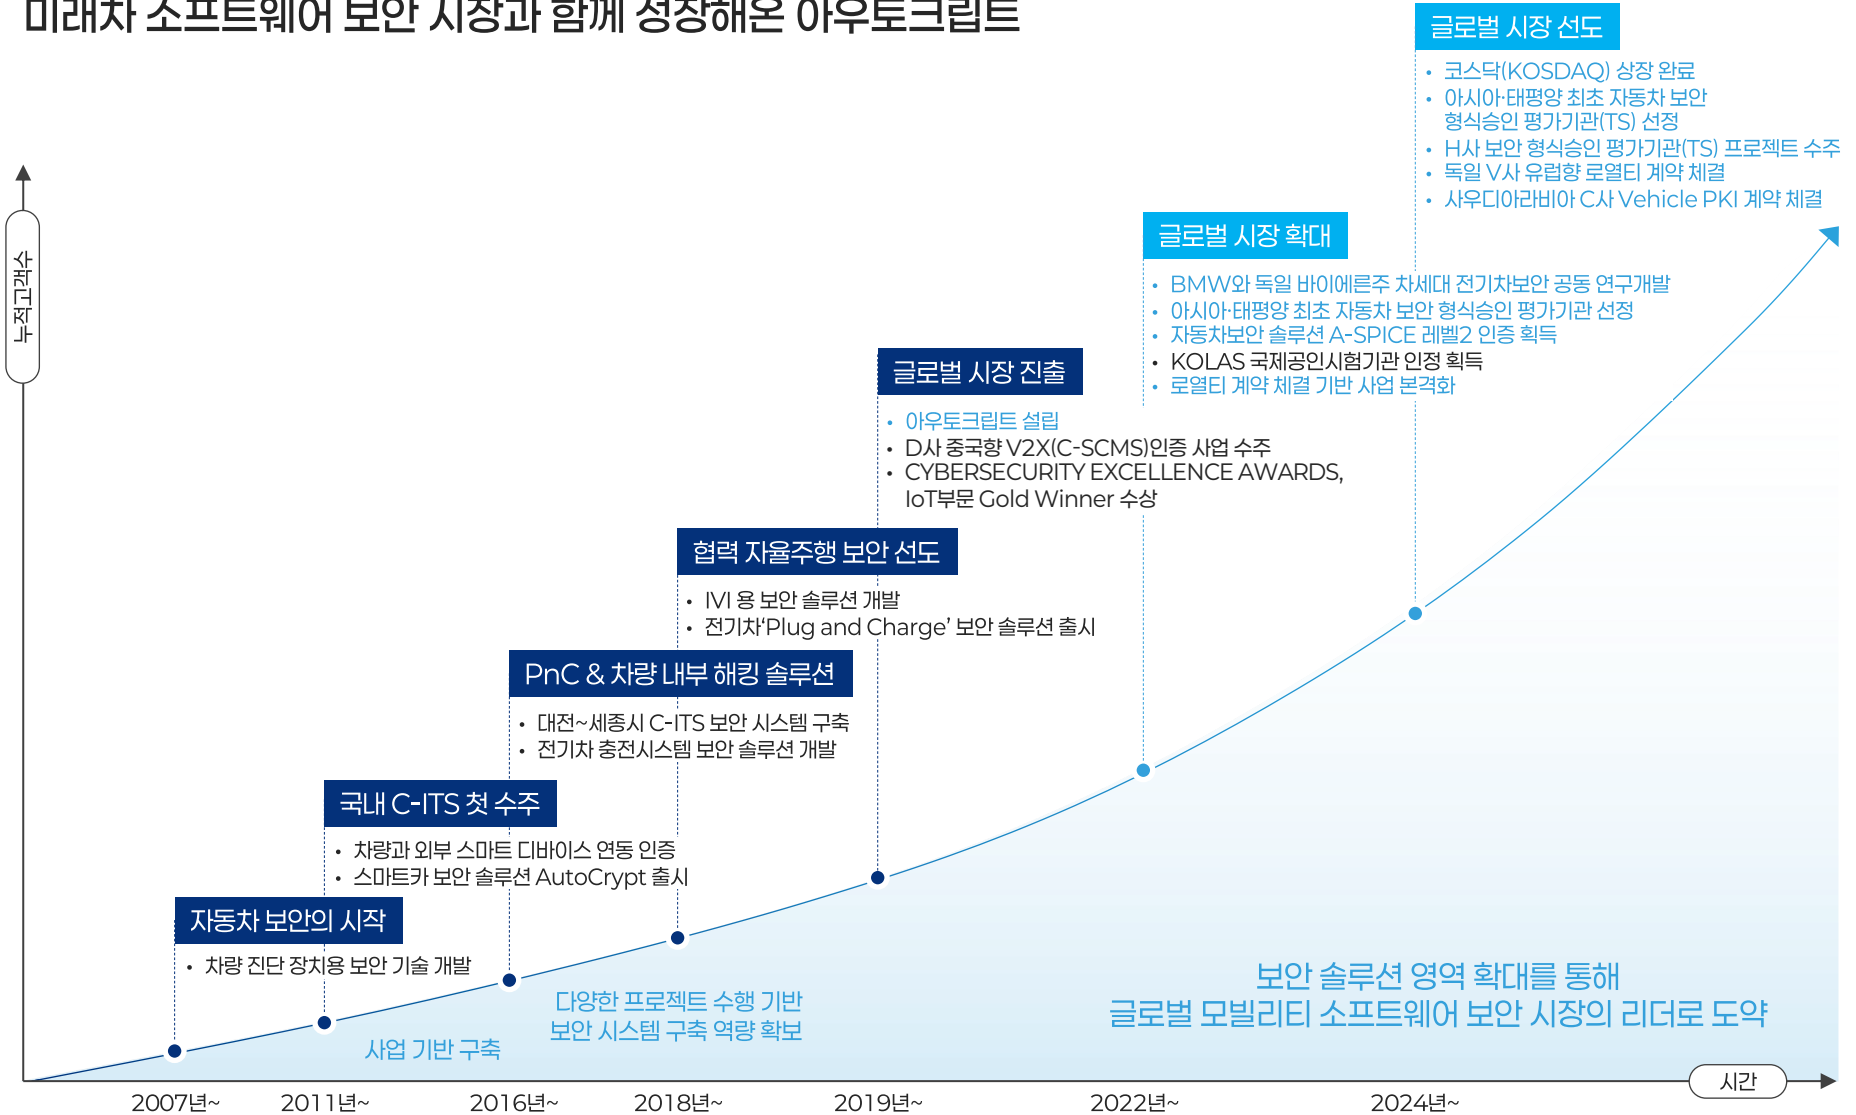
미래차 소프트웨어 보안 시장과 함께 성장해온 아우토크립트

글로벌 시장 선도
• 코스닥(KOSDAQ) 상장 완료
• 아시아·태평양 최초 자동차 보안 형식승인 평가기관(TS) 선정
• H사 보안 형식승인 평가기관(TS) 프로젝트 수주
• 독일 V사 유럽향 로열티 계약 체결
• 사우디아라비아 C사 Vehicle PKI 계약 체결

누적고객수

글로벌 시장 확대
• BMW와 독일 바이에른주 차세대 전기차보안 공동 연구개발
• 아시아·태평양 최초 자동차 보안 형식승인 평가기관 선정
• 자동차보안 솔루션 A-SPICE 레벨2 인증 획득
• KOLAS 국제공인시험기관 인정 획득
• 로열티 계약 체결 기반 사업 본격화

글로벌 시장 진출
• 아우토크립트 설립
• D사 중국향 V2X(C-SCMS)인증 사업 수주
• CYBERSECURITY EXCELLENCE AWARDS, IoT부문 Gold Winner 수상

협력 자율주행 보안 선도
• IVI 용 보안 솔루션 개발
• 전기차'Plug and Charge' 보안 솔루션 출시

PnC & 차량 내부 해킹 솔루션
• 대전~세종시 C-ITS 보안 시스템 구축
• 전기차 충전시스템 보안 솔루션 개발

국내 C-ITS 첫 수주
• 차량과 외부 스마트 디바이스 연동 인증
• 스마트카 보안 솔루션 AutoCrypt 출시

자동차 보안의 시작
• 차량 진단 장치용 보안 기술 개발

사업 기반 구축

다양한 프로젝트 수행 기반
보안 시스템 구축 역량 확보

보안 솔루션 영역 확대를 통해
글로벌 모빌리티 소프트웨어 보안 시장의 리더로 도약

시간

2007년~ 2011년~ 2016년~ 2018년~ 2019년~ 2022년~ 2024년~